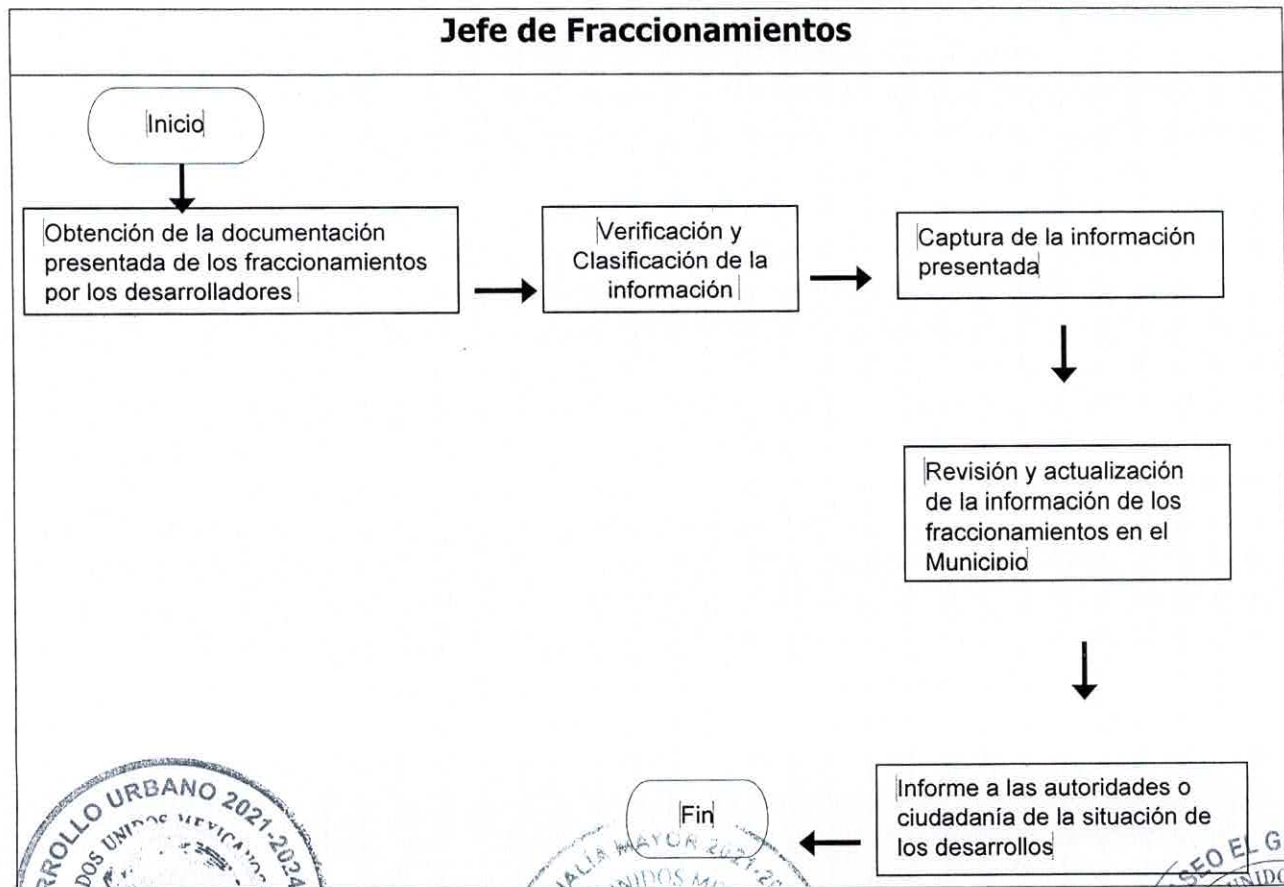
Jefe de Fraccionamientos

Inicio

Obtención de la documentación presentada de los fraccionamientos por los desarrolladores

Verificación y Clasificación de la información

Captura de la información presentada

Revisión y actualización de la información de los fraccionamientos en el Municipio

Informe a las autoridades o ciudadanía de la situación de los desarrollos

Fin

RROLLO URBANO 2021-2024
DOS UNIDOS MEXICANOS

ALIA MAYOR 2021-20
UNIDOS ME

SEO EL G
NIDO